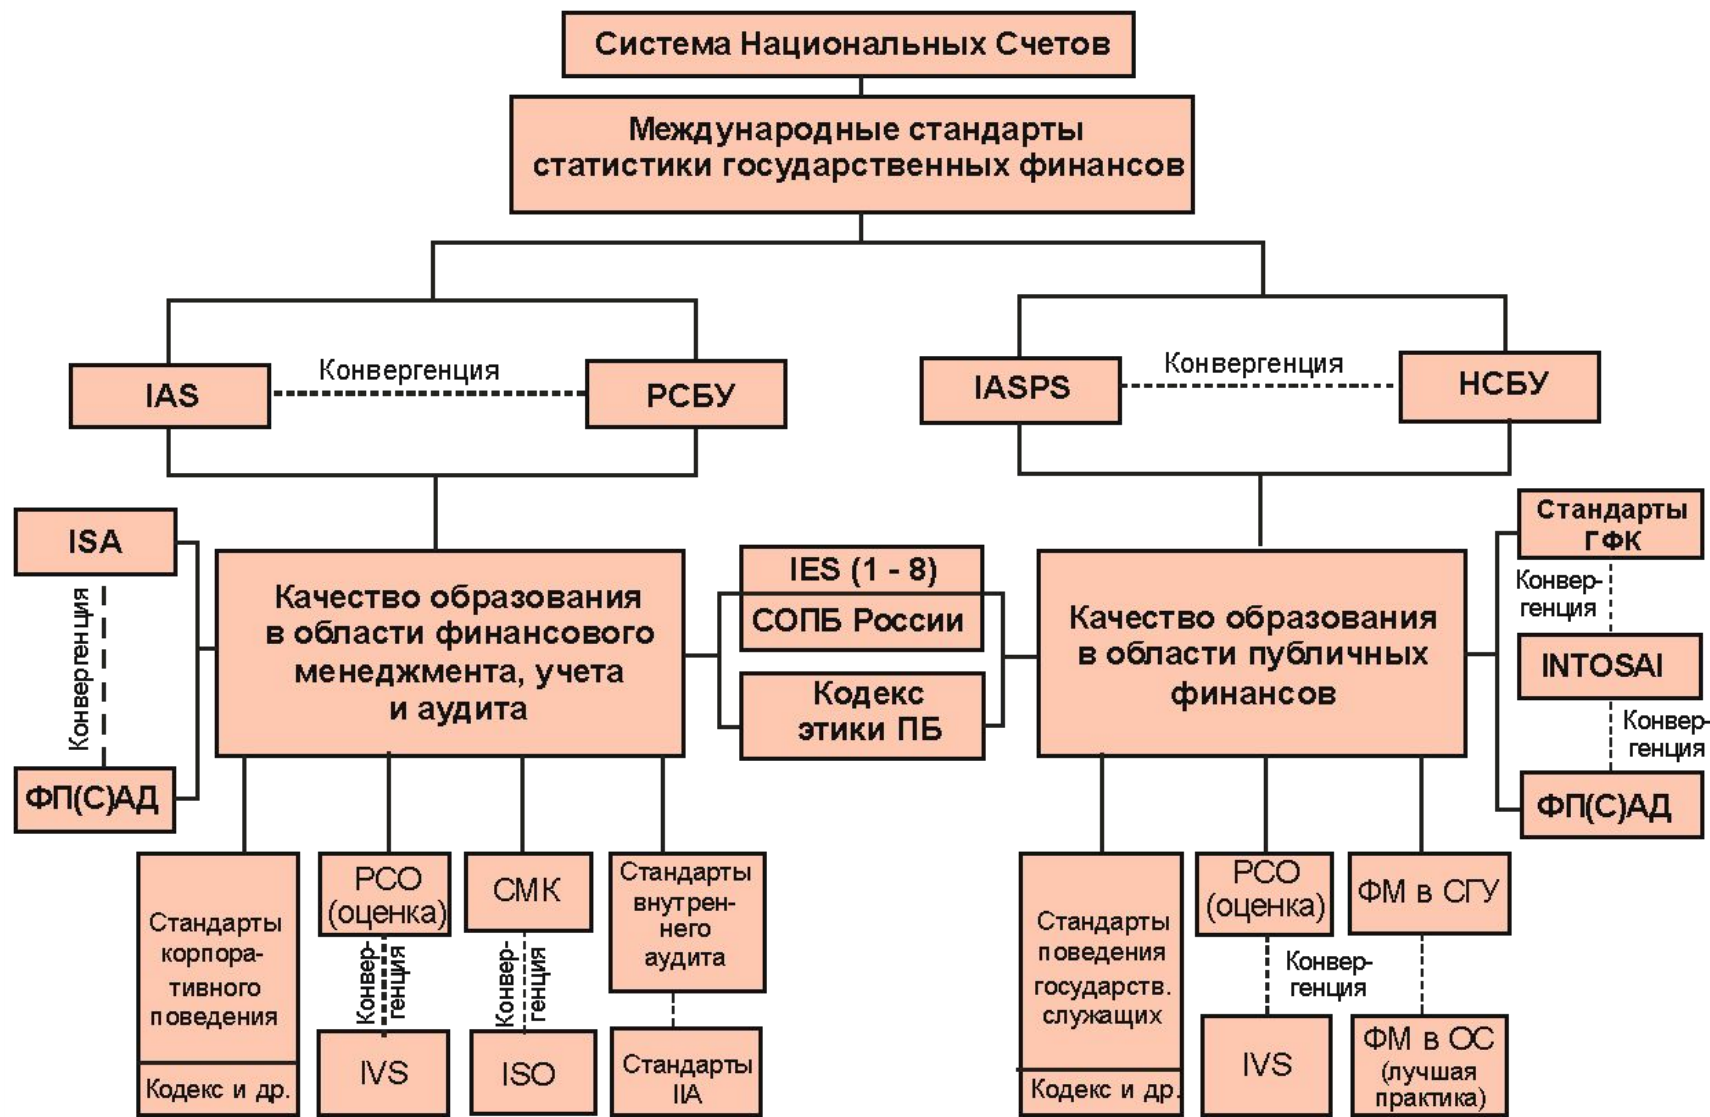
Система Национальных Счетов

Международные стандарты статистики государственных финансов

IAS

Конвергенция

РСБУ

IASPS

Конвергенция

НСБУ

ISA

Конвергенция

ФП(С)АД

Качество образования в области финансового менеджмента, учета и аудита

IES (1 - 8)

СОПБ России

Кодекс этики ПБ

Качество образования в области публичных финансов

Стандарты ГФК

Конвергенция

INTOSAI

Конвергенция

ФП(С)АД

Стандарты корпоративного поведения

Кодекс и др.

РСО (оценка)

Конвергенция

IVS

СМК

Конвергенция

ISO

Стандарты внутреннего аудита

Стандарты IIA

Стандарты поведения государств. служащих

Кодекс и др.

РСО (оценка)

Конвергенция

IVS

ФМ в СГУ

ФМ в ОС (лучшая практика)